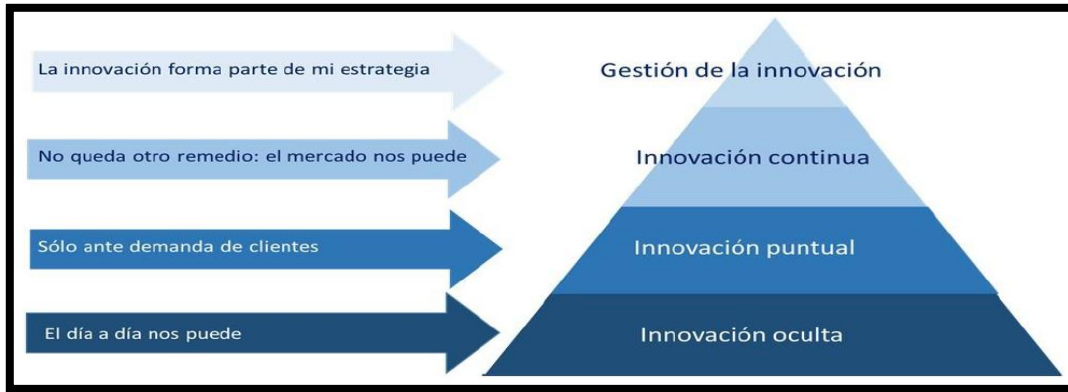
La innovación forma parte de mi estrategia

Gestión de la innovación

No queda otro remedio: el mercado nos puede

Innovación continua

Sólo ante demanda de clientes

Innovación puntual

El día a día nos puede

Innovación oculta